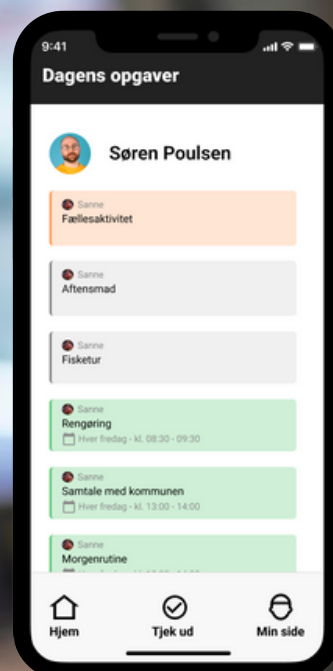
9:41

Dagens opgaver

Søren Poulsen

Sanne
Fællesaktivitet

Sanne
Aftensmad

Sanne
Fisketur

Sanne
Rengøring
Hver fredag - kl. 08:30 - 09:30

Sanne
Samtale med kommunen
Hver fredag - kl. 13:00 - 14:00

Sanne
Morgenrutine
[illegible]

Hjem
Tjek ud
Min side